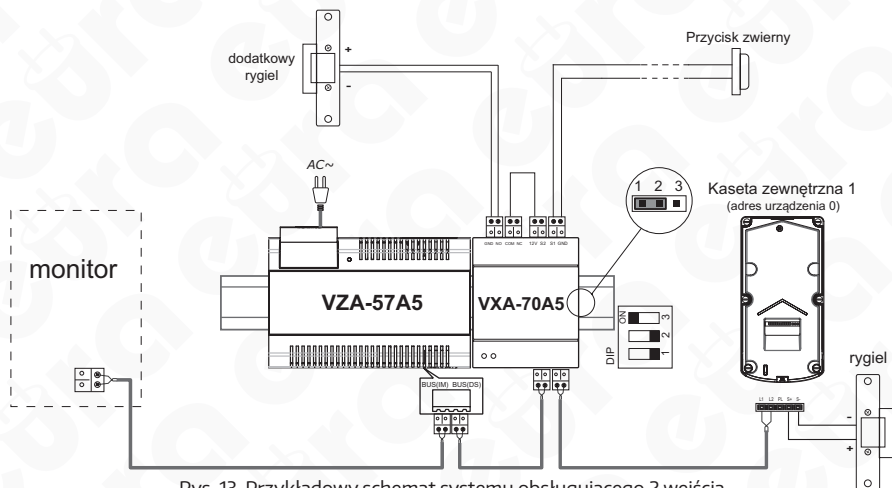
dodatkowy rygiel

+

-

Przycisk zwierny

AC~

GND NO COM NC 12V S2 S1 GND

1 2 3

Kaseta zewnętrzna 1
(adres urządzenia 0)

monitor

VZA-57A5

VXA-70A5

ON

3

2

1

DIP

BUS(IM) BUS(DS)

rygiel

L1 L2 PL S+ S-

-

+

Rys. 13. Przykładowy schemat systemu obsługującego 2 wejścia